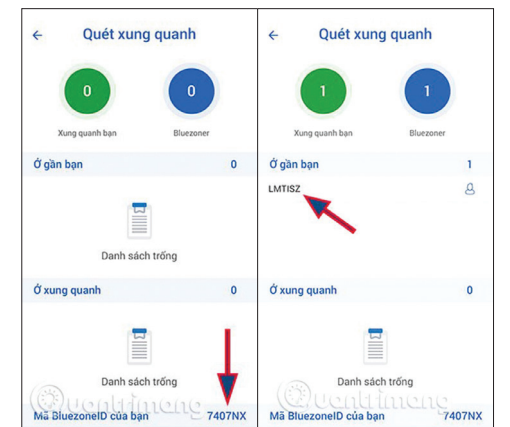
← Quét xung quanh

0
Xung quanh bạn

0
Bluezoner

Ở gần bạn 0

Danh sách trống

Ở xung quanh 0

Danh sách trống

Mã BluezoneID của bạn 7407NX

← Quét xung quanh

1
Xung quanh bạn

1
Bluezoner

Ở gần bạn 1

LMTISZ

Ở xung quanh 0

Danh sách trống

Mã BluezoneID của bạn 7407NX

Quantrimang